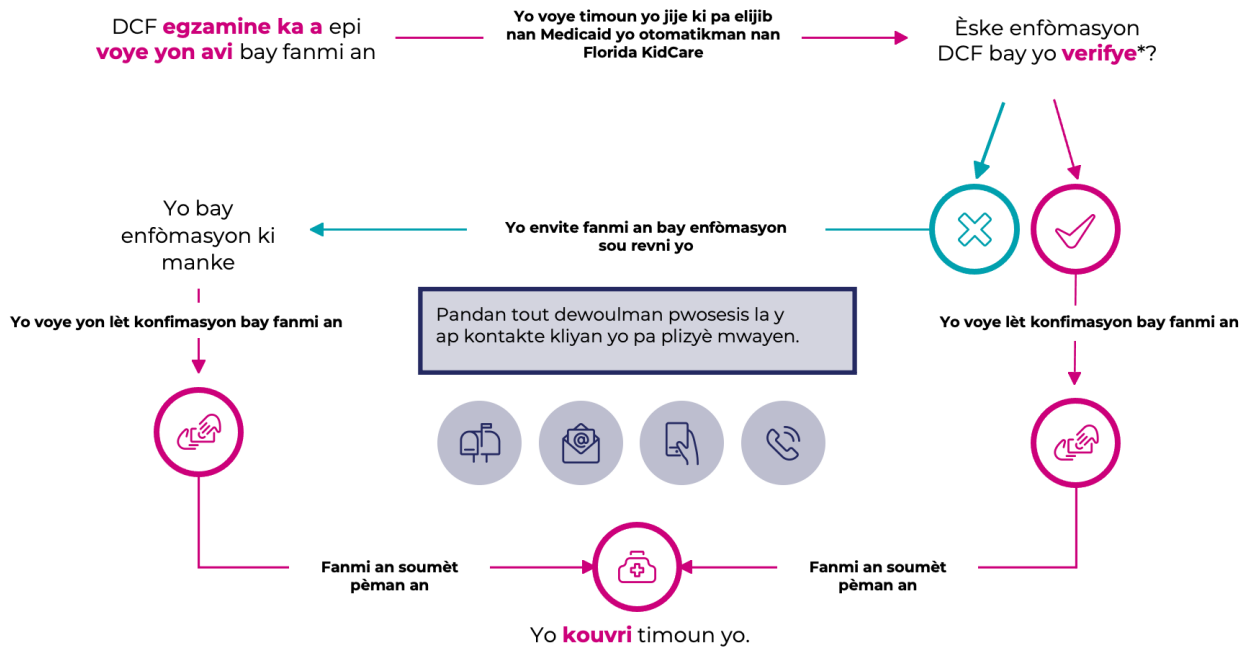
DCF egzamine ka a epi voye yon avi bay fanmi an

Yo voye timoun yo jije ki pa elijib nan Medicaid yo otomatikman nan Florida KidCare

Èske enfòmasyon DCF bay yo verifye*?

Yo bay enfòmasyon ki manke

Yo envite fanmi an bay enfòmasyon sou revni yo

Yo voye yon lèt konfimasyon bay fanmi an

Pandan tout dewoulman pwosesis la y ap kontakte kliyan yo pa plizyè mwayen.

Yo voye lèt konfimasyon bay fanmi an

Fanmi an soumèt pèman an

Fanmi an soumèt pèman an

Yo kouvri timoun yo.